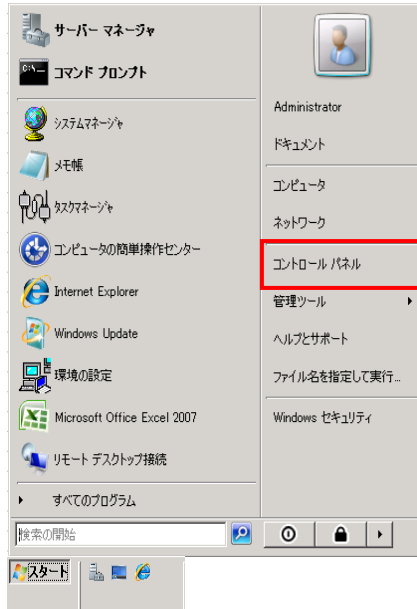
サーバー マネージャ

コマンド プロンプト

システムマネージャ

メモ帳

タスクマネージャ

コンピュータの簡単操作センター

Internet Explorer

Windows Update

環境の設定

Microsoft Office Excel 2007

リモート デスクトップ接続

すべてのプログラム

検索の開始

Administrator

ドキュメント

コンピュータ

ネットワーク

コントロール パネル

管理ツール

ヘルプとサポート

ファイル名を指定して実行...

Windows セキュリティ

スタート